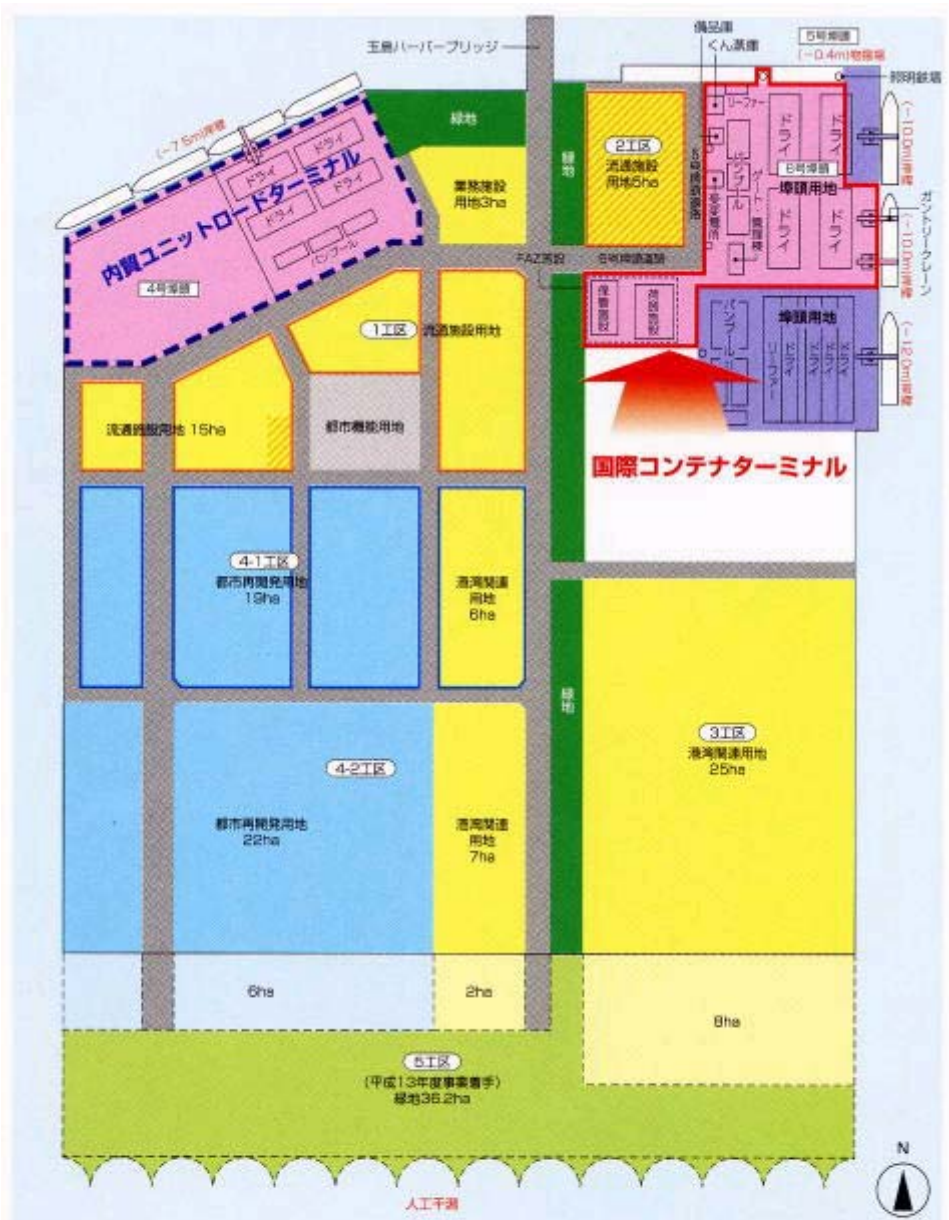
玉島ハーバーブリッジ

備品庫
くん蒸庫
5号埠頭
(−0.4m)物揚場
照明鉄塔

(−7.5m)岸壁
緑地
緑地
2工区
流通施設用地5ha
リーファー
ドライ
ドライ
ドライ
ドライ
ドライ
ドライ
ドライ
6号埠頭
埠頭用地
(−10.0m)岸壁
ガントリークレーン
(−10.0m)岸壁
内貿ユニットロードターミナル
バンプール
業務施設用地3ha
ゲート
管理棟
4号埠頭
FAZ施設
6号埠頭道路
1工区
流通施設用地
バンプール
埠頭用地
リーファー
ドライ
ドライ
ドライ
ドライ
(−12.0m)岸壁
流通施設用地 15ha
都市機能用地
国際コンテナターミナル
4-1工区
都市再開発用地
19ha
港湾関連用地
6ha
緑地
3工区
港湾関連用地
25ha
4-2工区
都市再開発用地
22ha
港湾関連用地
7ha
6ha
2ha
8ha
5工区
(平成13年度事業着手)
緑地36.2ha
N
人工干潟